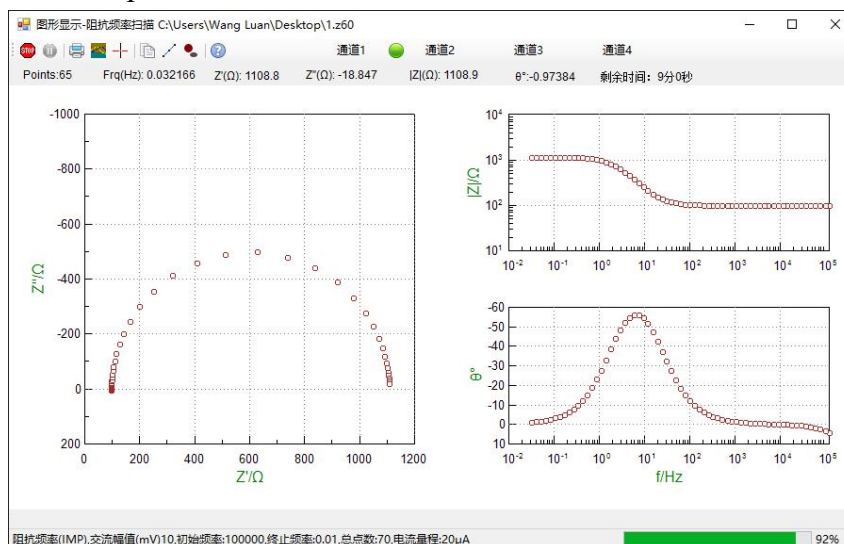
图形显示-阻抗频率扫描 C:\Users\Wang Luan\Desktop\1.z60

STOP

通道1 通道2 通道3 通道4

Points:65 Frq(Hz): 0.032166 Z'(Ω): 1108.8 Z''(Ω): -18.847 |Z|(Ω): 1108.9 θ°:-0.97384 剩余时间：9分0秒

-1000
-800
-600
-400
-200
0
200
Z''/Ω
0 200 400 600 800 1000 1200
Z'/Ω

$10^4$
$10^3$
$10^2$
$10^1$
|Z|/Ω
$10^{-2}$ $10^{-1}$ $10^0$ $10^1$ $10^2$ $10^3$ $10^4$ $10^5$

-60
-50
-40
-30
-20
-10
0
10
θ°
$10^{-2}$ $10^{-1}$ $10^0$ $10^1$ $10^2$ $10^3$ $10^4$ $10^5$
f/Hz

阻抗频率(IMP),交流幅值(mV)10,初始频率:100000,终止频率:0.01,总点数:70,电流量程:20uA

92%